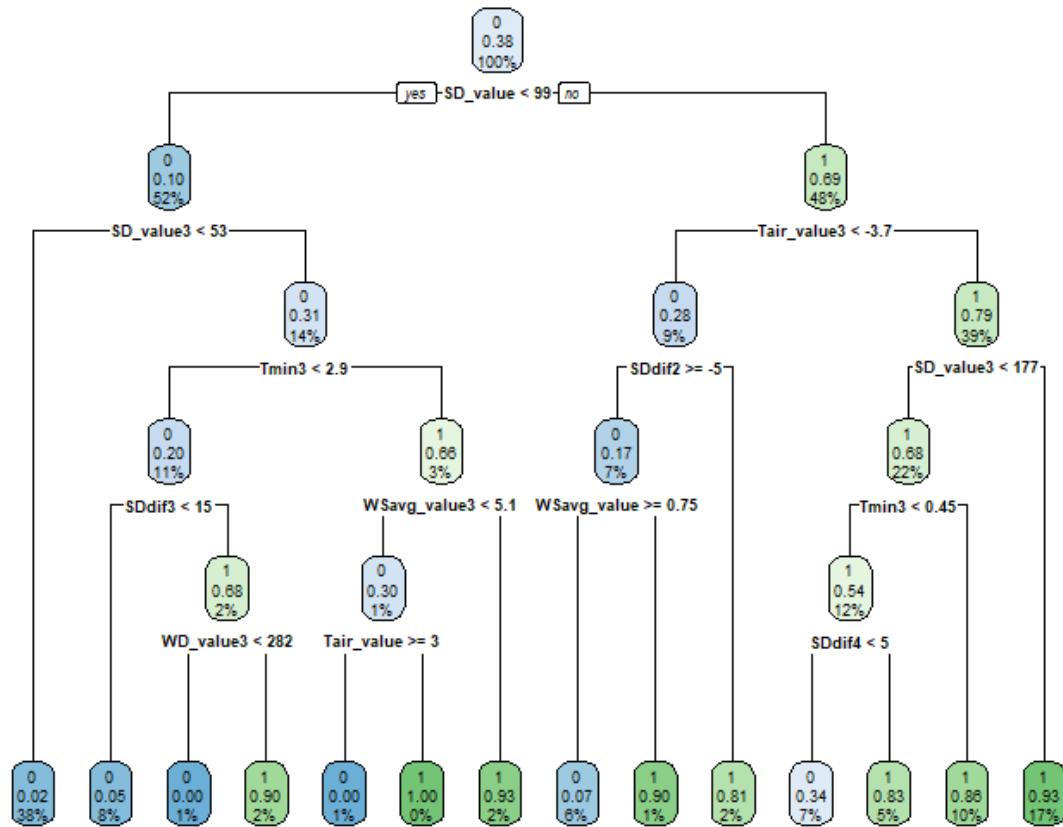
0
0.38
100%

yes SD_value < 99 no

0
0.10
52%

SD_value3 < 53

1
0.69
48%

Tair_value3 < -3.7

0
0.31
14%

Tmin3 < 2.9

0
0.28
9%

SDdif2 >= -5

1
0.79
39%

SD_value3 < 177

0
0.20
11%

SDdif3 < 15

1
0.66
3%

WSavg_value3 < 5.1

0
0.17
7%

WSavg_value >= 0.75

1
0.68
22%

Tmin3 < 0.45

1
0.68
2%

WD_value3 < 282

0
0.30
1%

Tair_value >= 3

1
0.54
12%

SDdif4 < 5

0
0.02
38%

0
0.05
8%

0
0.00
1%

1
0.90
2%

0
0.00
1%

1
1.00
0%

1
0.93
2%

0
0.07
6%

1
0.90
1%

1
0.81
2%

0
0.34
7%

1
0.83
5%

1
0.86
10%

1
0.93
17%